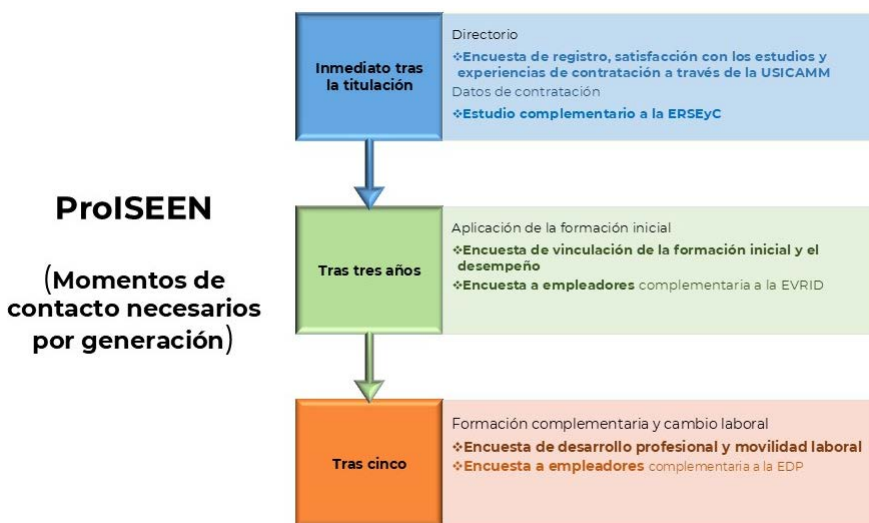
ProISEEN

(Momentos de contacto necesarios por generación)

Inmediato tras la titulación

Directorio
❖Encuesta de registro, satisfacción con los estudios y experiencias de contratación a través de la USICAMM
Datos de contratación
❖Estudio complementario a la ERSEyC

Tras tres años

Aplicación de la formación inicial
❖Encuesta de vinculación de la formación inicial y el desempeño
❖Encuesta a empleadores complementaria a la EVRID

Tras cinco

Formación complementaria y cambio laboral
❖Encuesta de desarrollo profesional y movilidad laboral
❖Encuesta a empleadores complementaria a la EDP